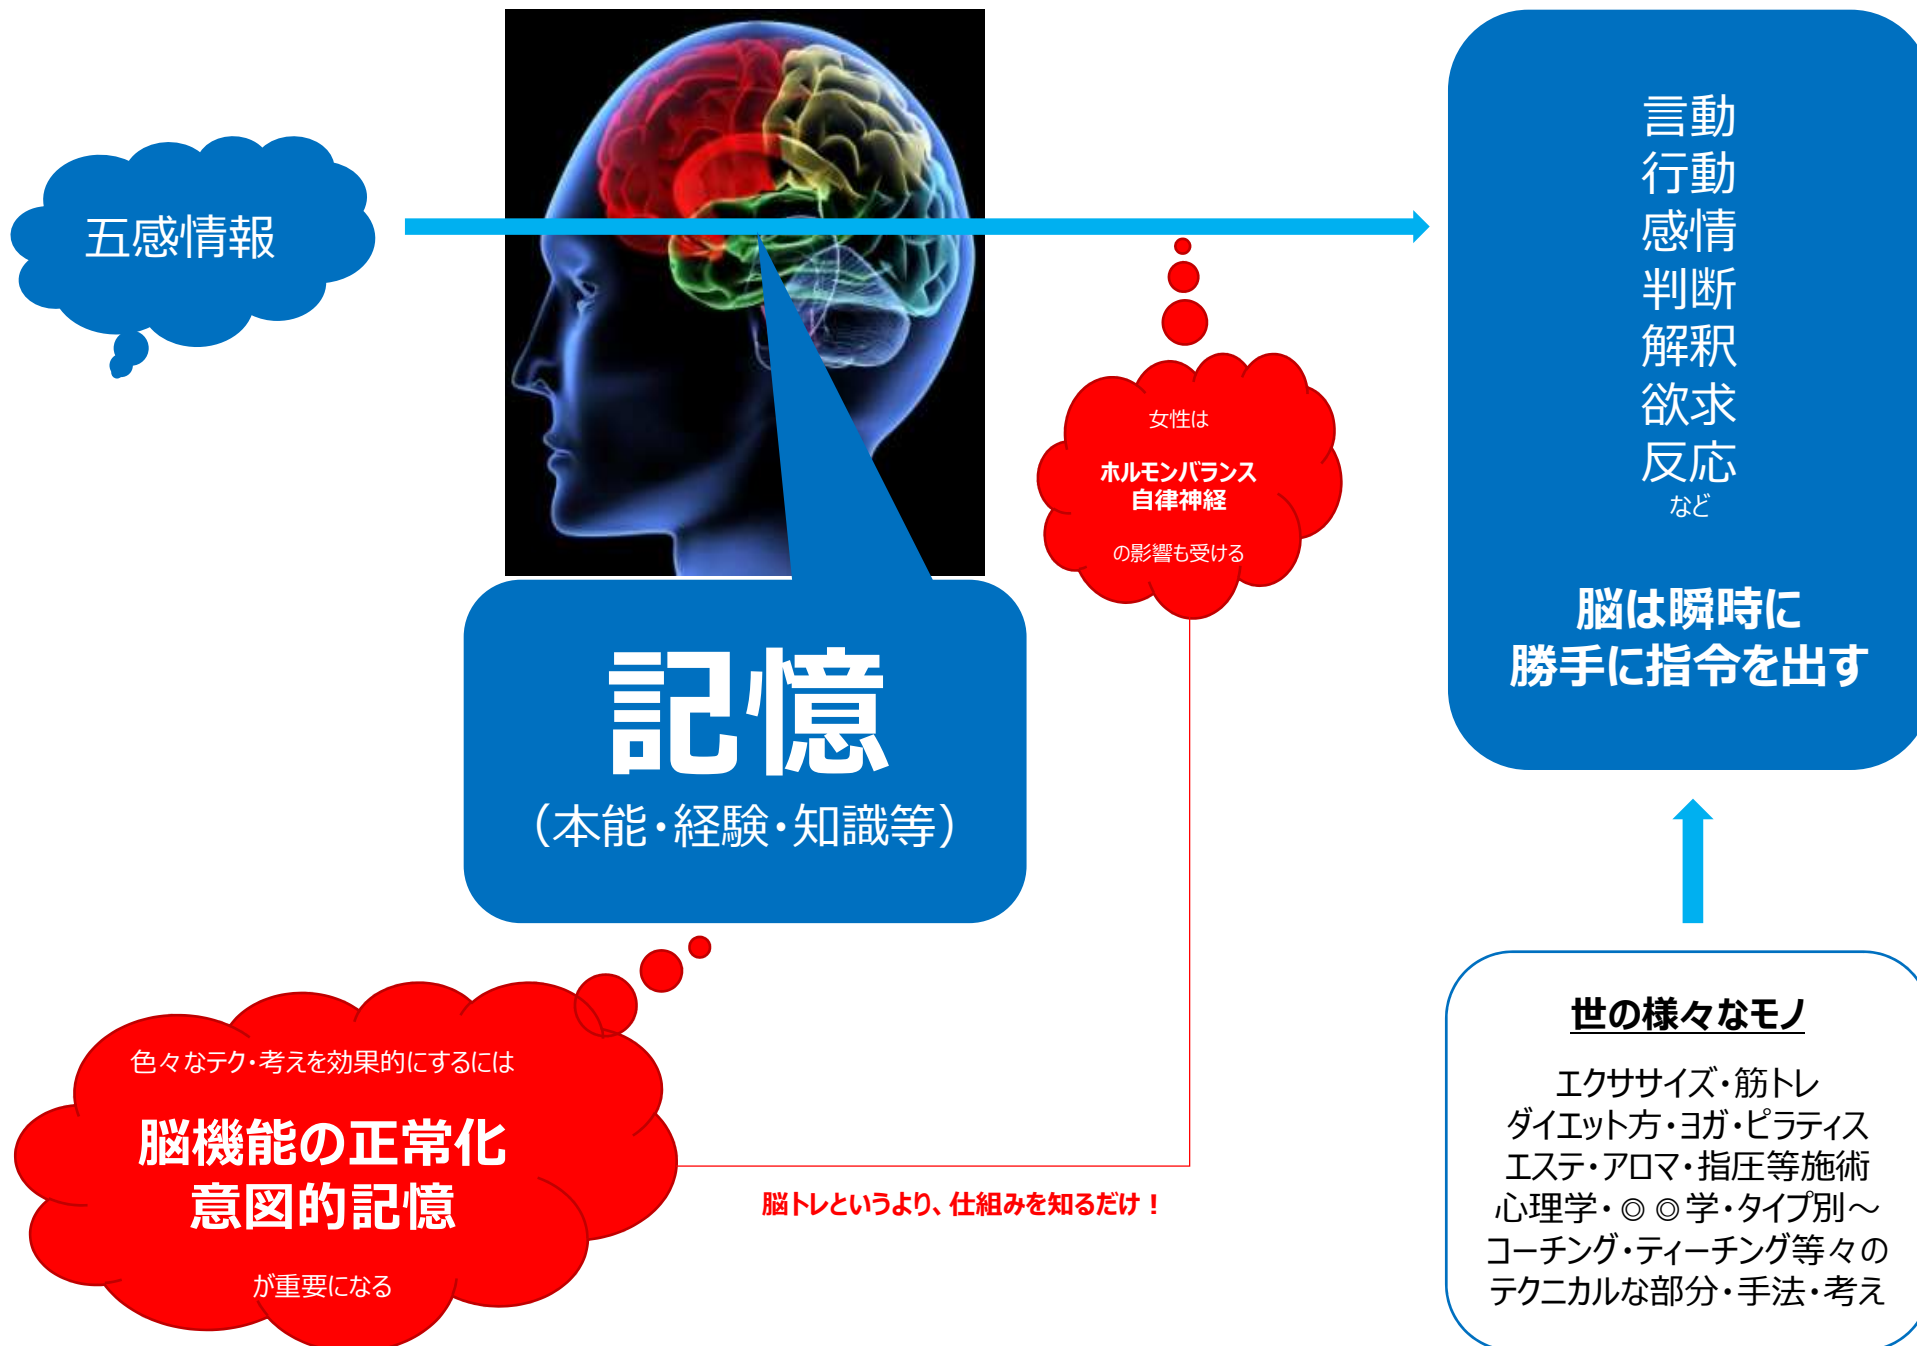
五感情報

記憶
（本能・経験・知識等）

女性は
ホルモンバランス
自律神経
の影響も受ける

言動
行動
感情
判断
解釈
欲求
反応
など

脳は瞬時に
勝手に指令を出す

色々なテク・考えを効果的にするには
脳機能の正常化
意図的記憶
が重要になる

脳トレというより、仕組みを知るだけ！

世の様々なモノ

エクササイズ・筋トレ
ダイエット方・ヨガ・ピラティス
エステ・アロマ・指圧等施術
心理学・◎◎学・タイプ別～
コーチング・ティーチング等々の
テクニカルな部分・手法・考え